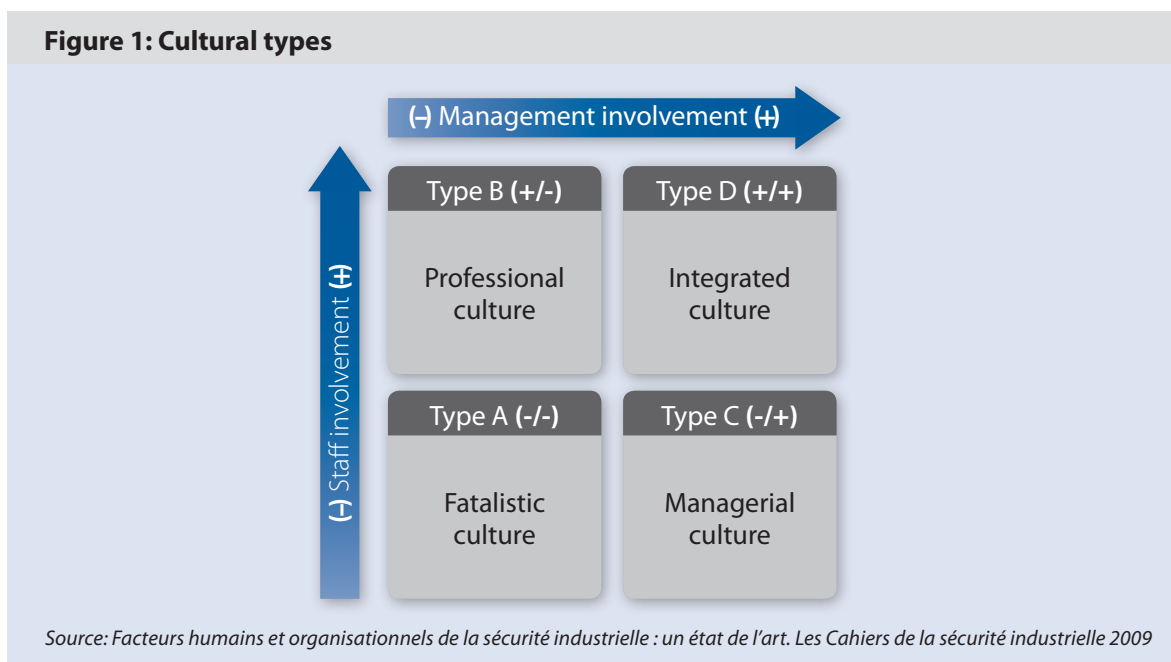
Figure 1: Cultural types

(-) Management involvement (+)

(-) Staff involvement (+)

Type B (+/-)

Professional culture

Type D (+/+)

Integrated culture

Type A (-/-)

Fatalistic culture

Type C (-/+)

Managerial culture

Source: Facteurs humains et organisationnels de la sécurité industrielle : un état de l'art. Les Cahiers de la sécurité industrielle 2009